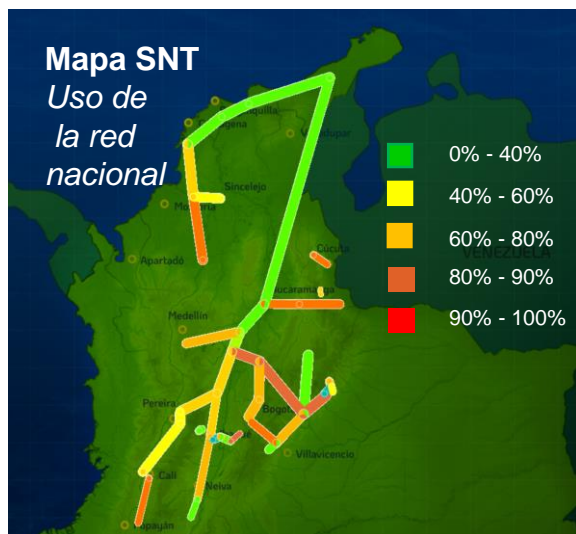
Mapa SNT
Uso de
la red
nacional

0% - 40%
40% - 60%
60% - 80%
80% - 90%
90% - 100%

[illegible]quilla
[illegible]tagena
Valledupar
Sincelejo
Montería
Cúcuta
Apartadó
Bucaramanga
VENEZUELA
Medellín
Bogotá
Pereira
Villavicencio
Cali
Neiva
Popayán